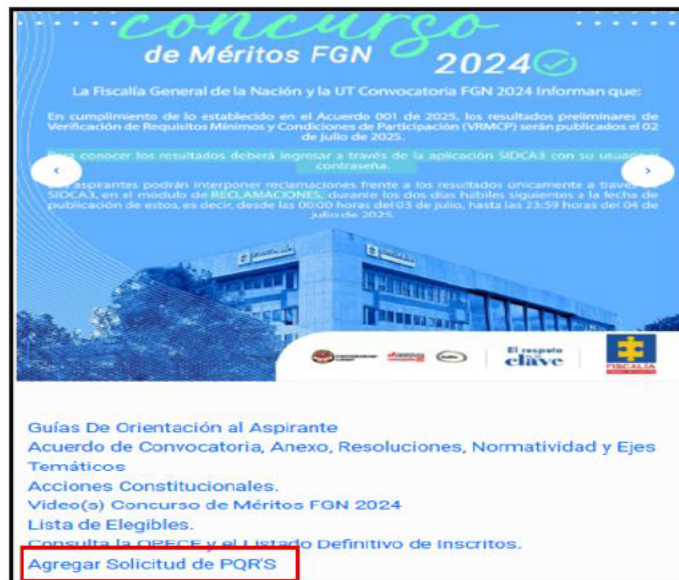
concurso
de Méritos FGN 2024

La Fiscalía General de la Nación y la UT Convocatoria FGN 2024 Informan que:

En cumplimiento de lo establecido en el Acuerdo 001 de 2025, los resultados preliminares de Verificación de Requisitos Mínimos y Condiciones de Participación (VRMCP) serán publicados el 02 de julio de 2025.

Para conocer los resultados deberá ingresar a través de la aplicación SIDCA3 con su usuario y contraseña.

Los aspirantes podrán interponer reclamaciones frente a los resultados únicamente a través de SIDCA3, en el módulo de RECLAMACIONES, durante los dos días hábiles siguientes a la fecha de publicación de estos, es decir, desde las 00:00 horas del 03 de julio, hasta las 23:59 horas del 04 de julio de 2025.

El respeto es clave

FISCALÍA

Guías De Orientación al Aspirante
Acuerdo de Convocatoria, Anexo, Resoluciones, Normatividad y Ejes Temáticos
Acciones Constitucionales.
Video(s) Concurso de Méritos FGN 2024
Lista de Elegibles.
Consulta la OPECE y el Listado Definitivo de Inscritos.
Agregar Solicitud de PQR'S